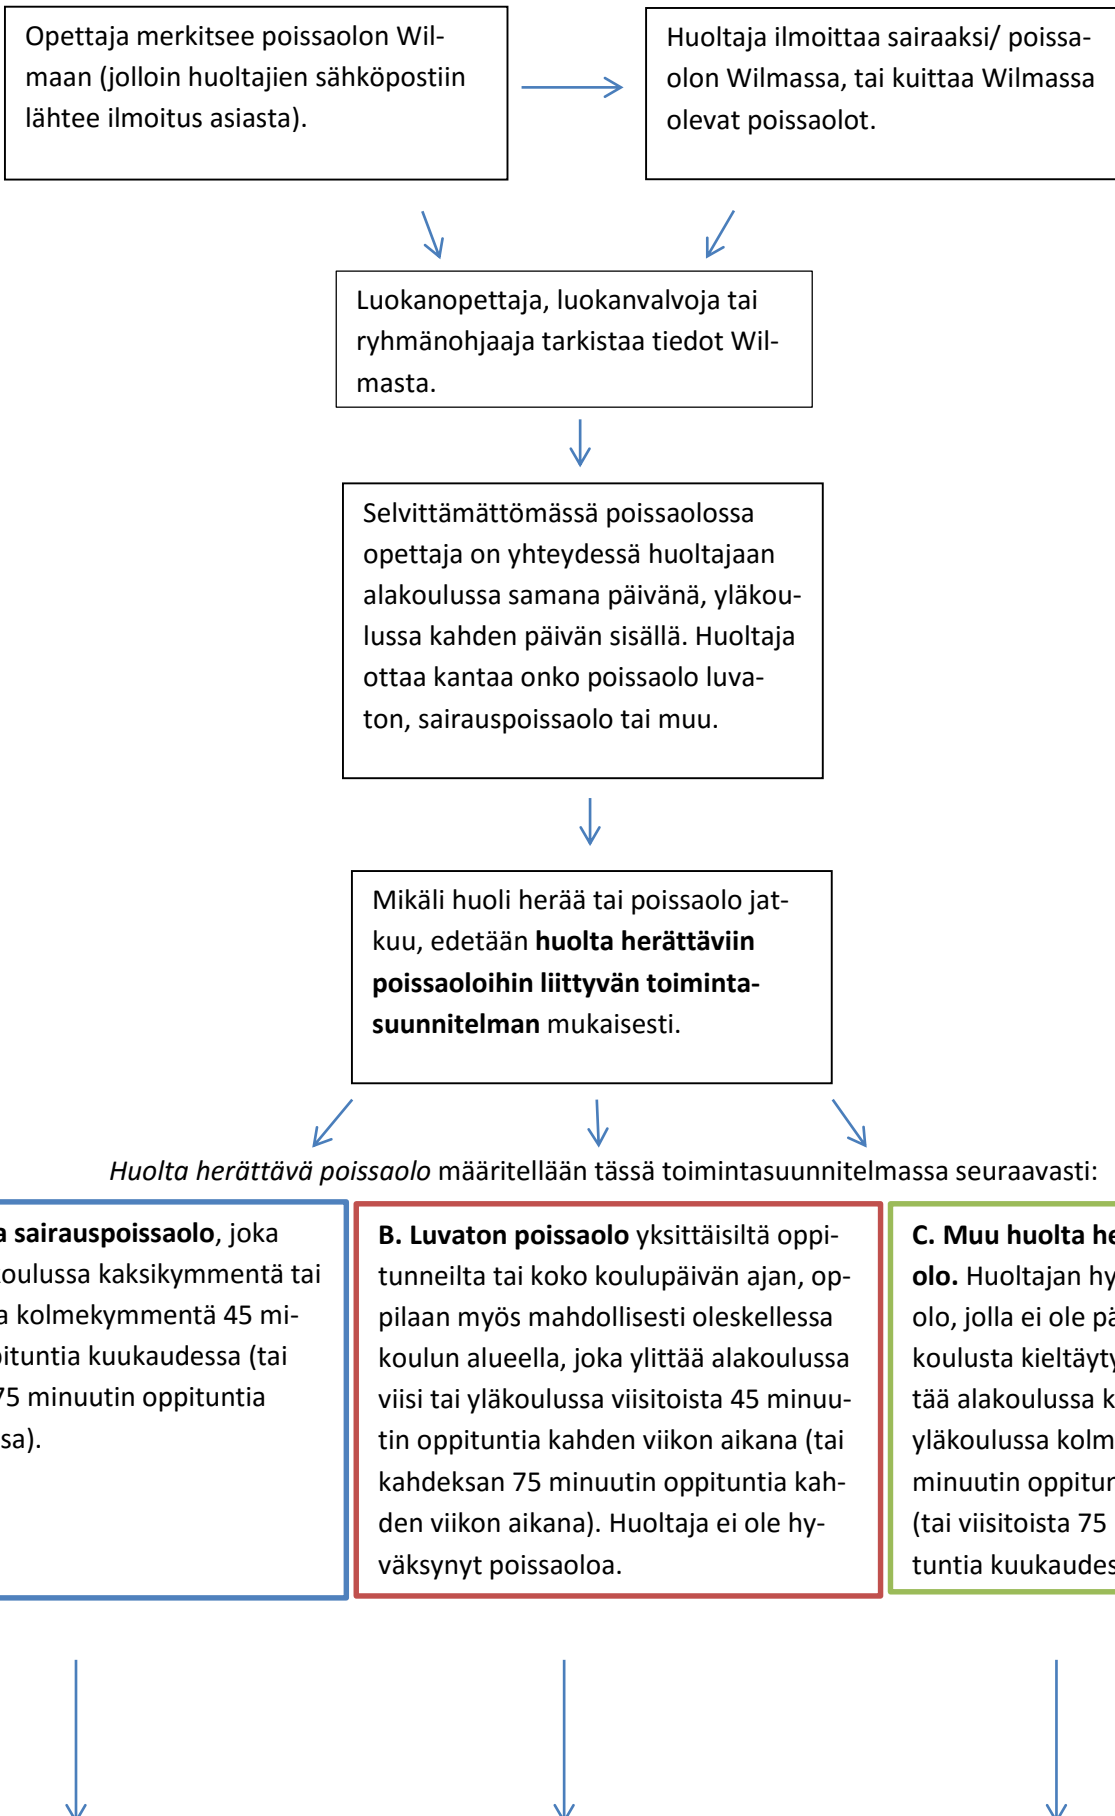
Opettaja merkitsee poissaolon Wilmaan (jolloin huoltajien sähköpostiin lähtee ilmoitus asiasta).

Huoltaja ilmoittaa sairaaksi/ poissaolon Wilmassa, tai kuittaa Wilmassa olevat poissaolot.

Luokanopettaja, luokanvalvoja tai ryhmänohjaaja tarkistaa tiedot Wilmasta.

Selvittämättömässä poissaolossa opettaja on yhteydessä huoltajaan alakoulussa samana päivänä, yläkoulussa kahden päivän sisällä. Huoltaja ottaa kantaa onko poissaolo luvaton, sairauspoissaolo tai muu.

Mikäli huoli herää tai poissaolo jatkuu, edetään **huolta herättäviin poissaoloihin liittyvän toimintasuunnitelman** mukaisesti.

*Huolta herättävä poissaolo* määritellään tässä toimintasuunnitelmassa seuraavasti:

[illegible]a **sairauspoissaolo**, joka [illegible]oulussa kaksikymmentä tai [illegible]a kolmekymmentä 45 mi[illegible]pituntia kuukaudessa (tai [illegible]75 minuutin oppituntia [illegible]sa).

**B. Luvaton poissaolo** yksittäisiltä oppitunneilta tai koko koulupäivän ajan, oppilaan myös mahdollisesti oleskellessa koulun alueella, joka ylittää alakoulussa viisi tai yläkoulussa viisitoista 45 minuutin oppituntia kahden viikon aikana (tai kahdeksan 75 minuutin oppituntia kahden viikon aikana). Huoltaja ei ole hyväksynyt poissaoloa.

**C. Muu huolta he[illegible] olo.** Huoltajan hy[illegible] olo, jolla ei ole pä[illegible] koulusta kieltäyty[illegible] tää alakoulussa k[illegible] yläkoulussa kolm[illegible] minuutin oppitun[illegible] (tai viisitoista 75 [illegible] tuntia kuukaudes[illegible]